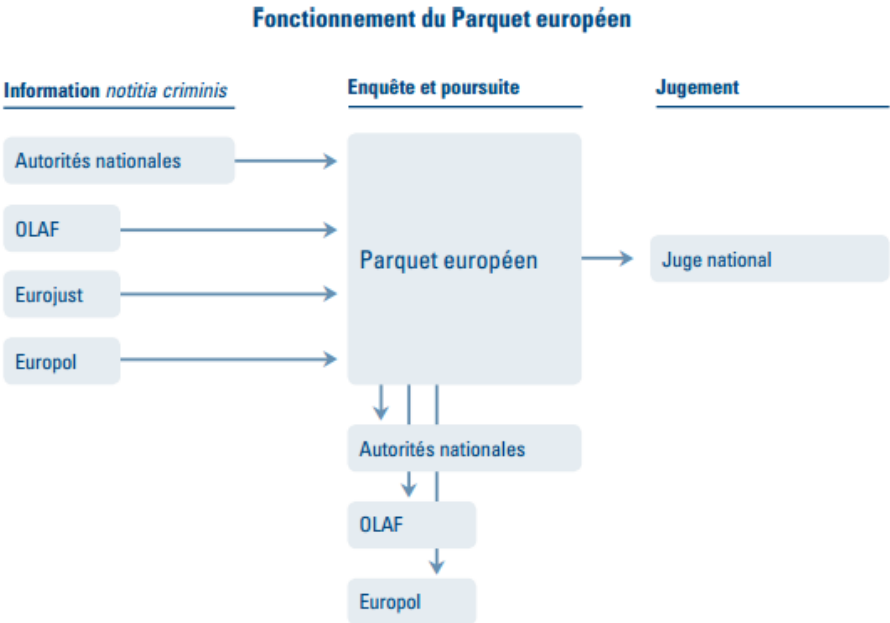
Fonctionnement du Parquet européen

Information *notitia criminis*

Enquête et poursuite

Jugement

Autorités nationales

OLAF

Eurojust

Europol

Parquet européen

Juge national

Autorités nationales

OLAF

Europol